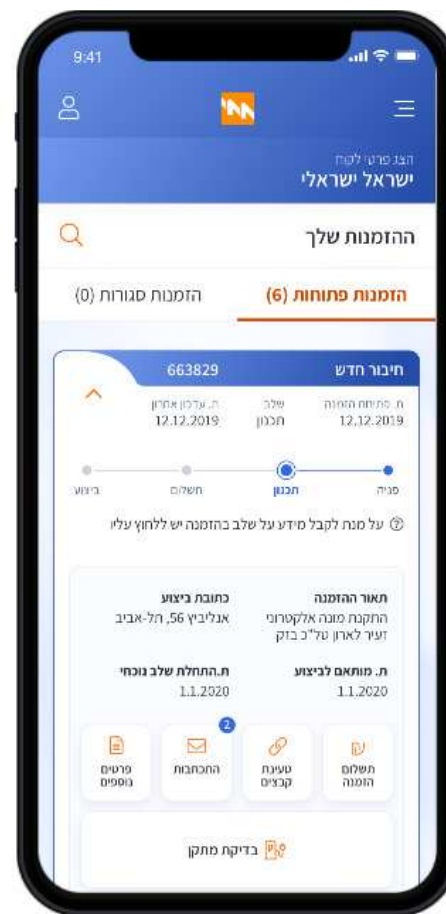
9:41

הצג פרטי לקוח
ישראל ישראלי

ההזמנות שלך

הזמנות פתוחות (6)
הזמנות סגורות (0)

חיבור חדש
663829

ת. פתיחת הזמנה
12.12.2019
שלב
תכנון
ת. עדכון אחרון
12.12.2019

פניה
תכנון
תשלום
ביצוע

על מנת לקבל מידע על שלב בהזמנה יש ללחוץ עליו

תאור ההזמנה
התקנת מונה אלקטרוני זעיר לארון על"כ בזק
כתובת ביצוע
אנליביץ 56, תל-אביב

ת. מותאם לביצוע
1.1.2020
ת.התחלת שלב נוכחי
1.1.2020

תשלום הזמנה
טעינת קבצים
2
התכתבות
פרטים נוספים

בדיקת מתקן